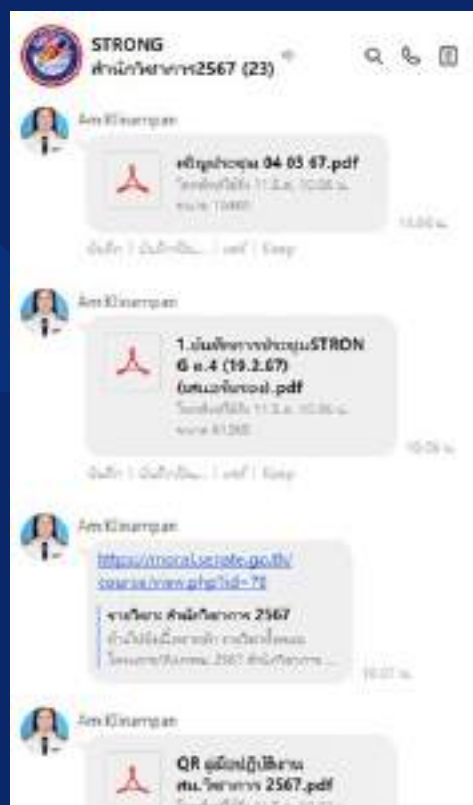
STRONG
สำนักวิชาการ2567 (23)

Am Kisampan

เชิญประชุม 04 03 67.pdf
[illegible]

10.00 น.

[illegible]

Am Kisampan

1.บันทึกการประชุมSTRONG ส.4 (19.2.67) (เสนอกันตรวจ).pdf
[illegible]

10.06 น.

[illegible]

Am Kisampan

https://moral.senate.go.th/course/view.php?id=71

รายวิชาฯ สำนักวิชาการ 2567
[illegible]

10.07 น.

Am Kisampan

QR คู่มือปฏิบัติงาน สน.วิชาการ 2567.pdf
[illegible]